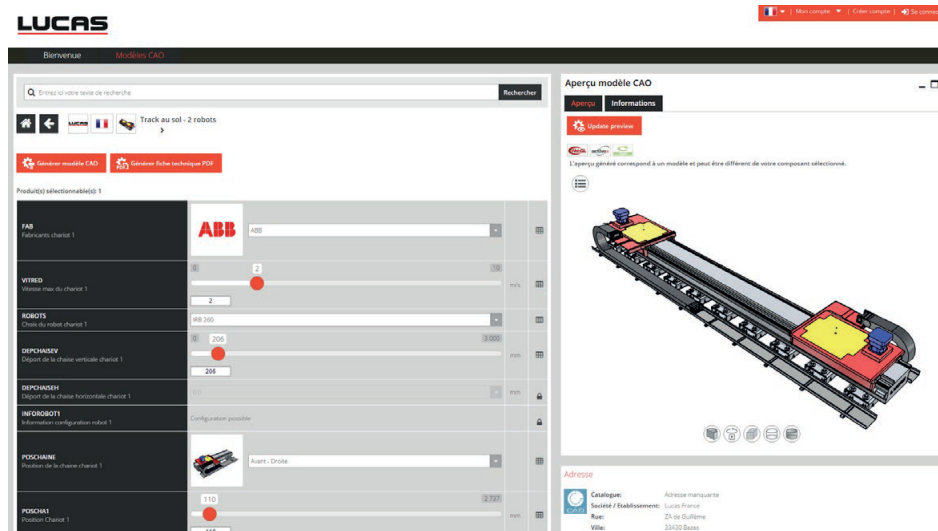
LUCAS

Mon compte | Créer compte | Se conn

Bienvenue | Modèles CAO

Entrez ici votre texte de recherche | Rechercher

LUCAS

Track au sol - 2 robots

Générer modèle CAO | Générer fiche technique PDF

Produit(s) sélectionnable(s): 1

| | | | |
|---|---|---|---|
| FAB Fabricants chariot 1 | ABB ABB | | |
| VITRED Vitesse max du chariot 1 | 0 2 10 2 | m/s | |
| ROBOTS Choix du robot chariot 1 | IRB 260 | | |
| DEPCHAISEV Déport de la chaise verticale chariot 1 | 0 206 3 000 206 | mm | |
| DEPCHAISEH Déport de la chaise horizontale chariot 1 | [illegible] | mm | |
| INFOROBOT1 Information configuration robot 1 | Configuration possible | | |
| POSCHAINE Position de la chaine chariot 1 | Avant - Droite | | |
| POSCHA1 Position Chariot 1 | 110 2 737 | mm | |

Aperçu modèle CAO

Aperçu | Informations

Update preview

L'aperçu généré correspond à un modèle et peut être différent de votre composant sélectionné.

Adresse

Catalogue: Adresse manquante
Société / Etablissement: Lucas France
Rue: ZA de Guillême
Ville: 33430 Bazas